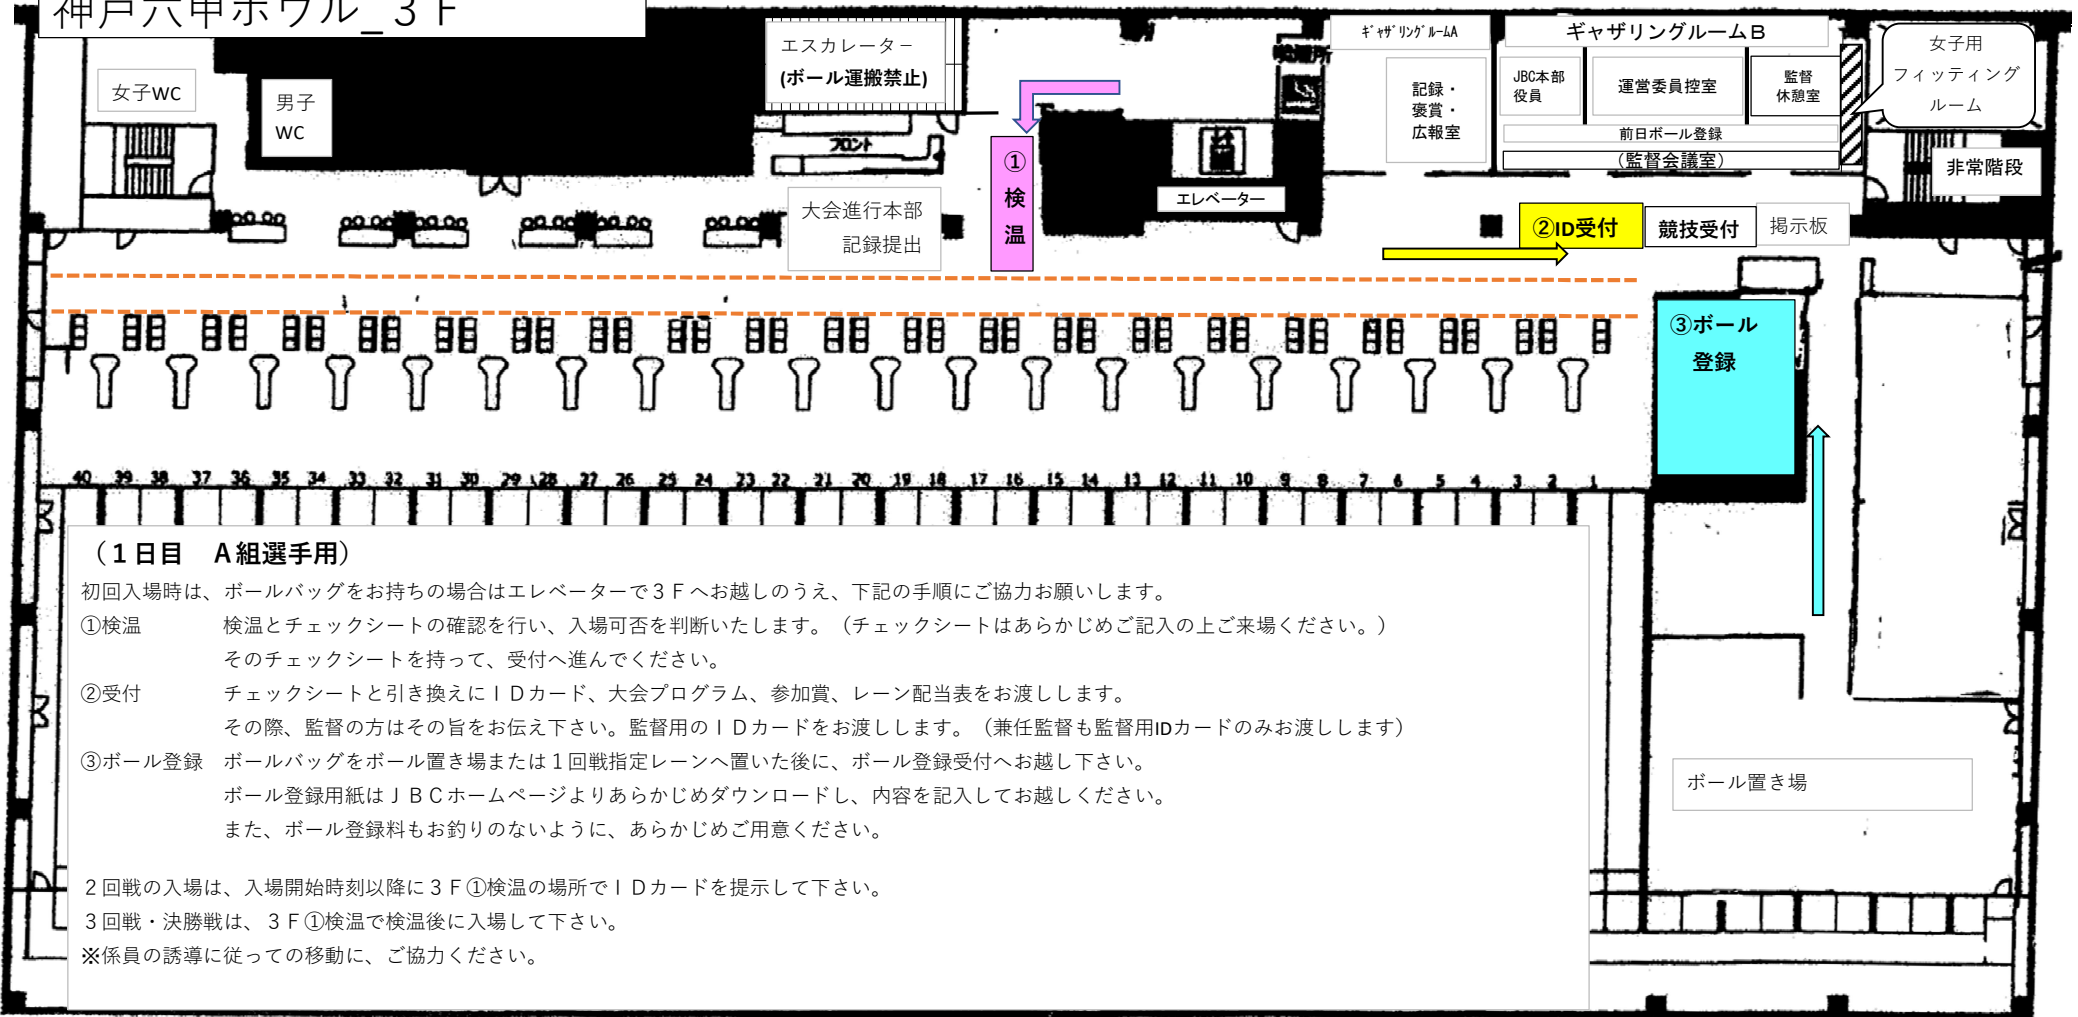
神戸六甲ボウル_３Ｆ

女子WC

男子WC

エスカレーター
(ボール運搬禁止)

フロント

①検温

エレベーター

大会進行本部
記録提出

ｷﾞｬｻﾞﾘﾝｸﾞﾙｰﾑA

記録・褒賞・広報室

ギャザリングルームＢ

JBC本部役員

運営委員控室

監督休憩室

前日ボール登録

（監督会議室）

女子用フィッティングルーム

非常階段

②ID受付

競技受付

掲示板

③ボール登録

40 39 38 37 36 35 34 33 32 31 30 29 28 27 26 25 24 23 22 21 20 19 18 17 16 15 14 13 12 11 10 9 8 7 6 5 4 3 2 1

（１日目　Ａ組選手用）
初回入場時は、ボールバッグをお持ちの場合はエレベーターで３Ｆへお越しのうえ、下記の手順にご協力お願いします。
①検温　検温とチェックシートの確認を行い、入場可否を判断いたします。（チェックシートはあらかじめご記入の上ご来場ください。）
そのチェックシートを持って、受付へ進んでください。
②受付　チェックシートと引き換えにＩＤカード、大会プログラム、参加賞、レーン配当表をお渡しします。
その際、監督の方はその旨をお伝え下さい。監督用のＩＤカードをお渡しします。（兼任監督も監督用IDカードのみお渡しします）
③ボール登録　ボールバッグをボール置き場または１回戦指定レーンへ置いた後に、ボール登録受付へお越し下さい。
ボール登録用紙はＪＢＣホームページよりあらかじめダウンロードし、内容を記入してお越しください。
また、ボール登録料もお釣りのないように、あらかじめご用意ください。

２回戦の入場は、入場開始時刻以降に３Ｆ①検温の場所でＩＤカードを提示して下さい。
３回戦・決勝戦は、３Ｆ①検温で検温後に入場して下さい。
※係員の誘導に従っての移動に、ご協力ください。

ボール置き場